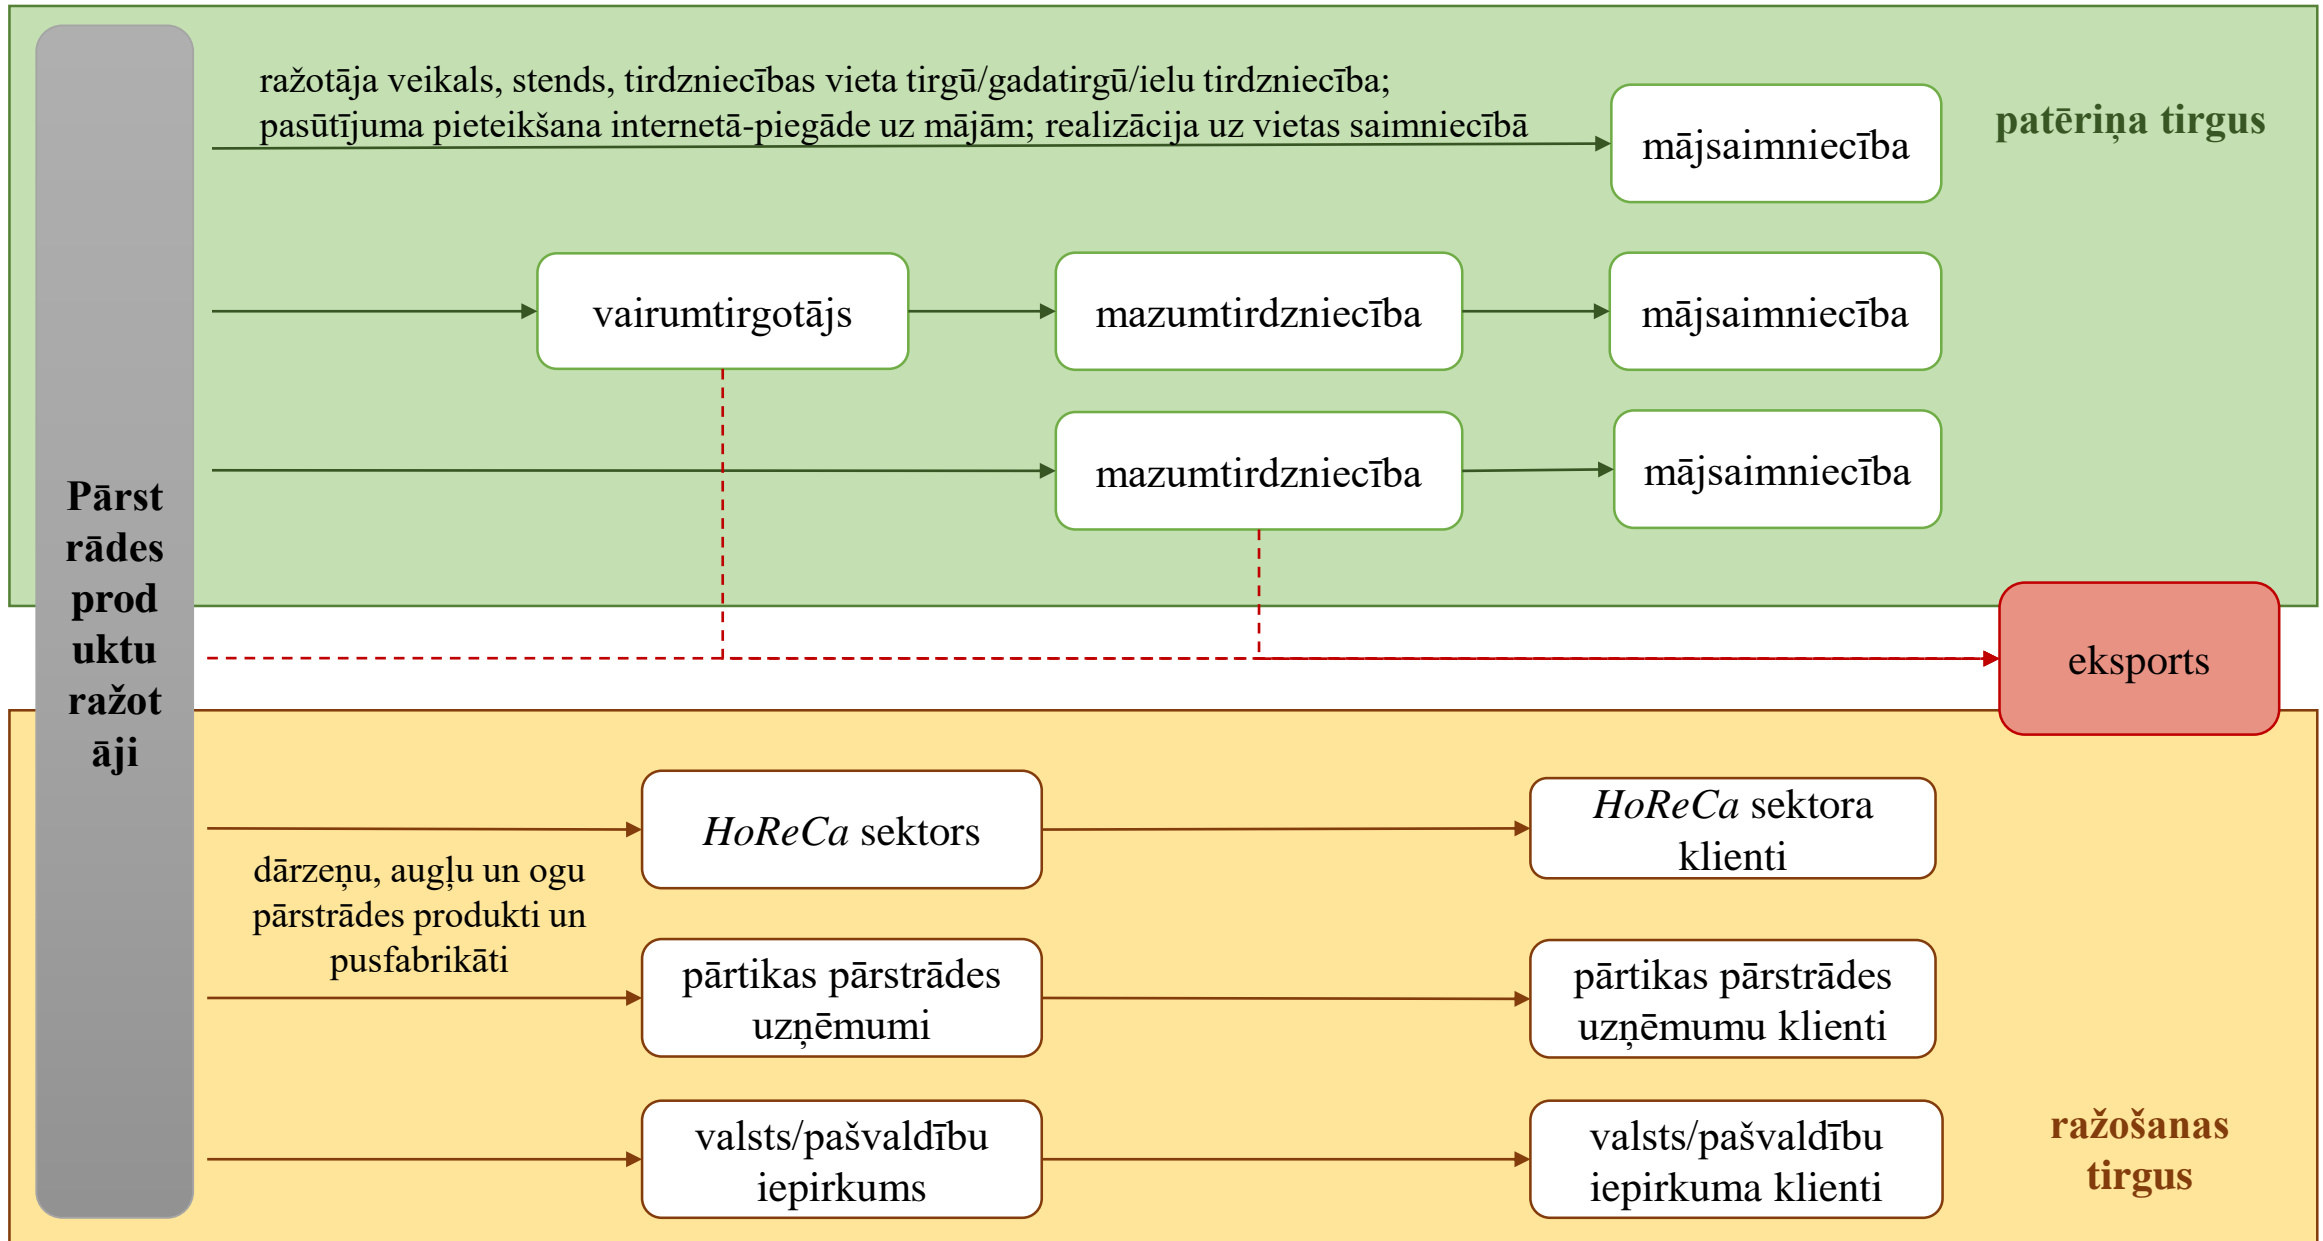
Pārstrādes produktu ražotāji

ražotāja veikals, stends, tirdzniecības vieta tirgū/gadatirgū/ielu tirdzniecība; pasūtījuma pieteikšana internetā-piegāde uz mājām; realizācija uz vietas saimniecībā

mājsaimniecība

patēriņa tirgus

vairumtirgotājs

mazumtirdzniecība

mājsaimniecība

mazumtirdzniecība

mājsaimniecība

eksports

*HoReCa* sektors

*HoReCa* sektora klienti

dārzeņu, augļu un ogu pārstrādes produkti un pusfabrikāti

pārtikas pārstrādes uzņēmumi

pārtikas pārstrādes uzņēmumu klienti

valsts/pašvaldību iepirkums

valsts/pašvaldību iepirkuma klienti

ražošanas tirgus